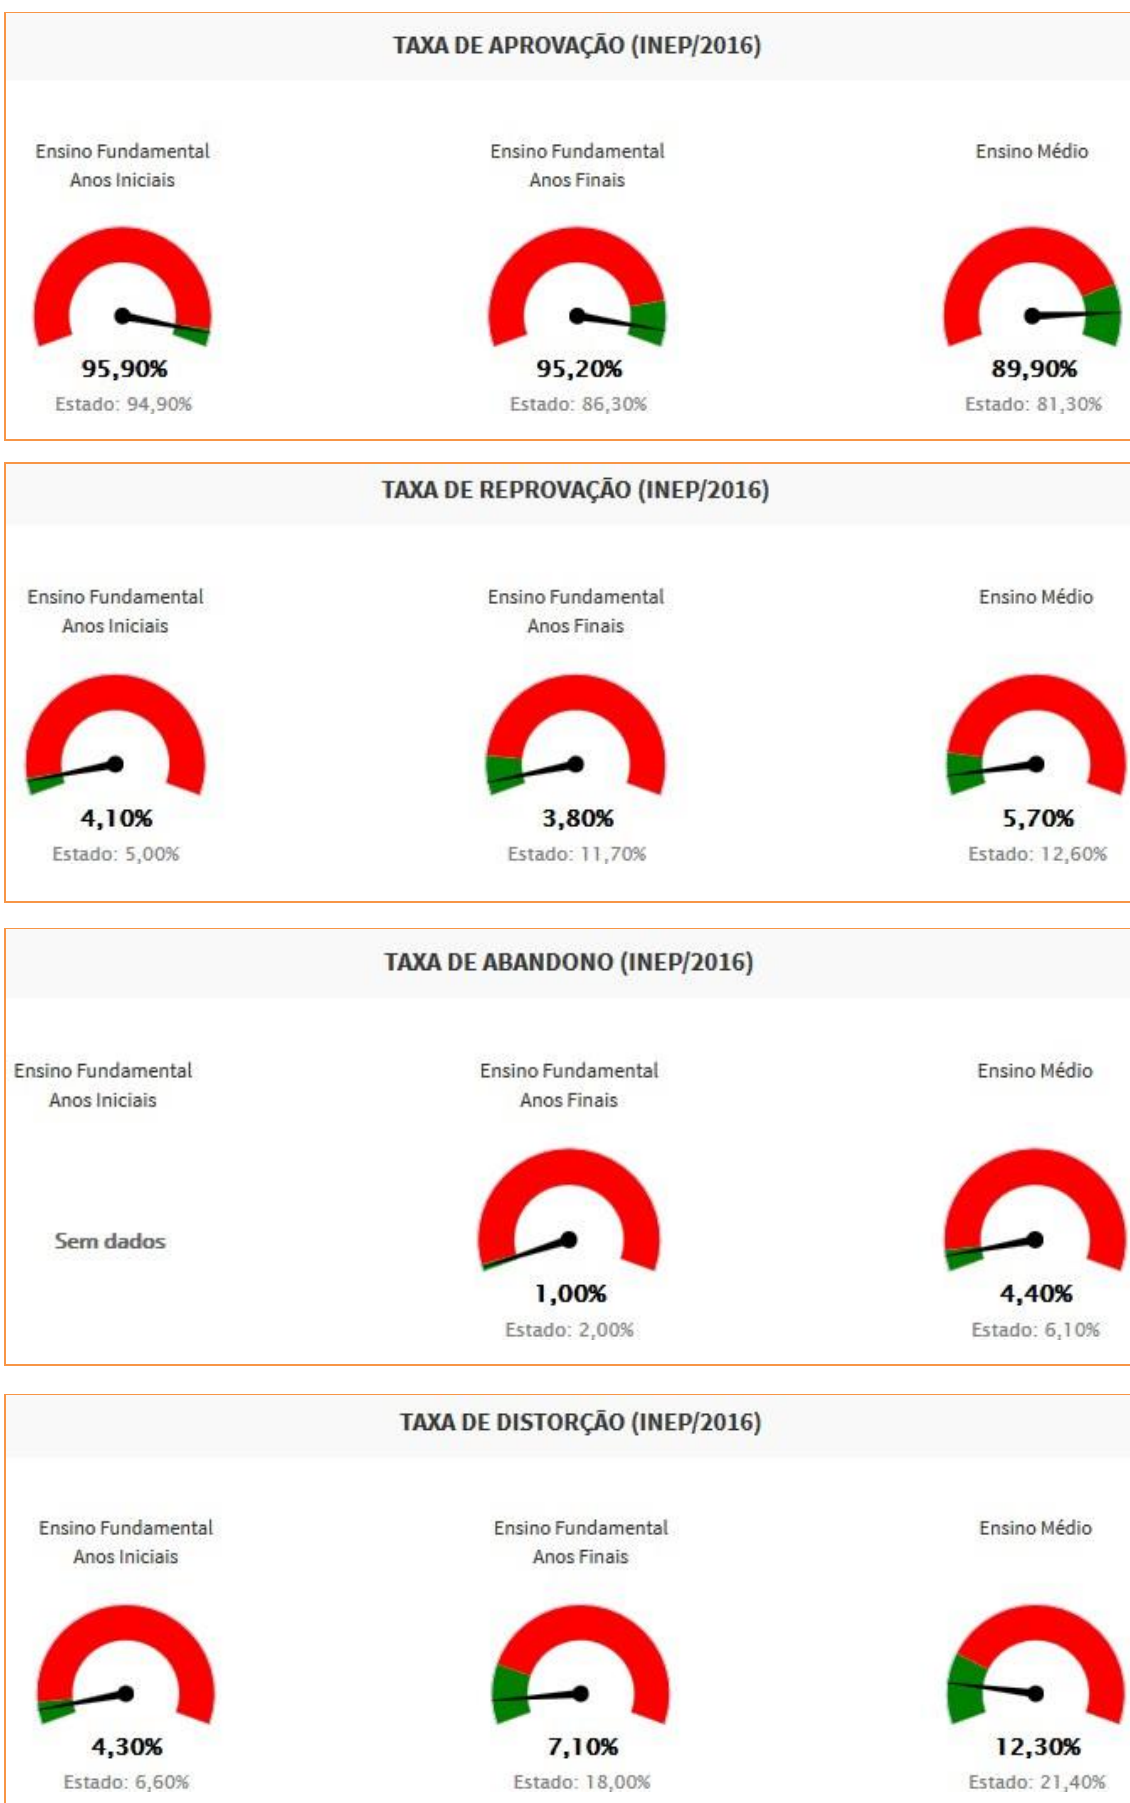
TAXA DE APROVAÇÃO (INEP/2016)

Ensino Fundamental
Anos Iniciais

95,90%
Estado: 94,90%

Ensino Fundamental
Anos Finais

95,20%
Estado: 86,30%

Ensino Médio

89,90%
Estado: 81,30%

TAXA DE REPROVAÇÃO (INEP/2016)

Ensino Fundamental
Anos Iniciais

4,10%
Estado: 5,00%

Ensino Fundamental
Anos Finais

3,80%
Estado: 11,70%

Ensino Médio

5,70%
Estado: 12,60%

TAXA DE ABANDONO (INEP/2016)

Ensino Fundamental
Anos Iniciais

Sem dados

Ensino Fundamental
Anos Finais

1,00%
Estado: 2,00%

Ensino Médio

4,40%
Estado: 6,10%

TAXA DE DISTORÇÃO (INEP/2016)

Ensino Fundamental
Anos Iniciais

4,30%
Estado: 6,60%

Ensino Fundamental
Anos Finais

7,10%
Estado: 18,00%

Ensino Médio

12,30%
Estado: 21,40%